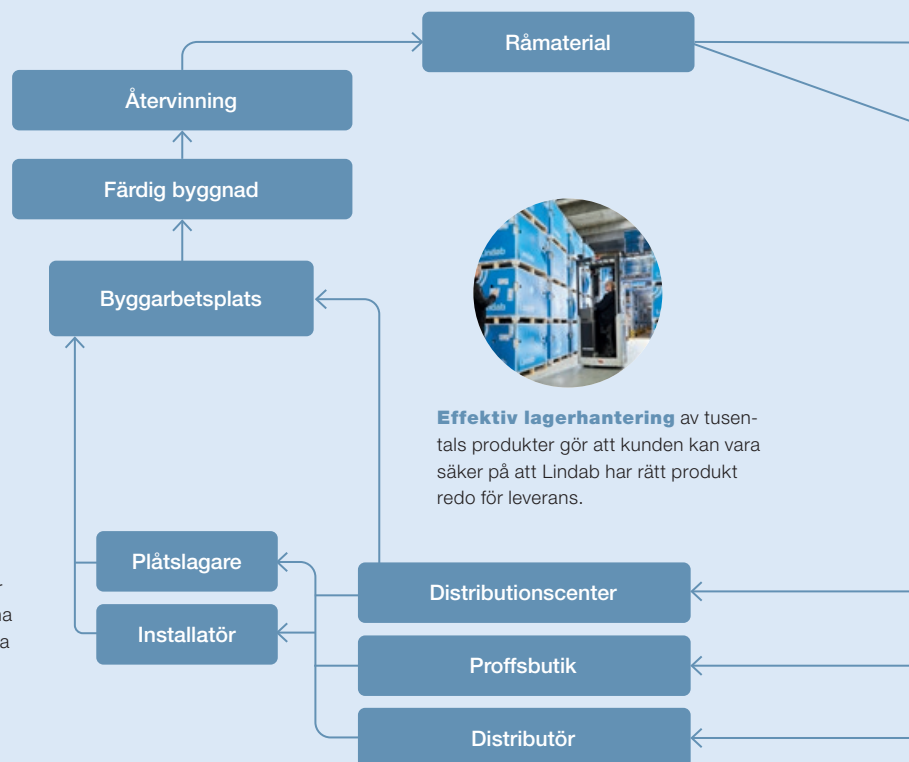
Råmaterial

Återvinning

Färdig byggnad

Byggarbetsplats

**Effektiv lagerhantering** av tusentals produkter gör att kunden kan vara säker på att Lindab har rätt produkt redo för leverans.

Plåtslagare

Installatör

Distributionscenter

Proffsbutik

Distributör

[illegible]
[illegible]na
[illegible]a